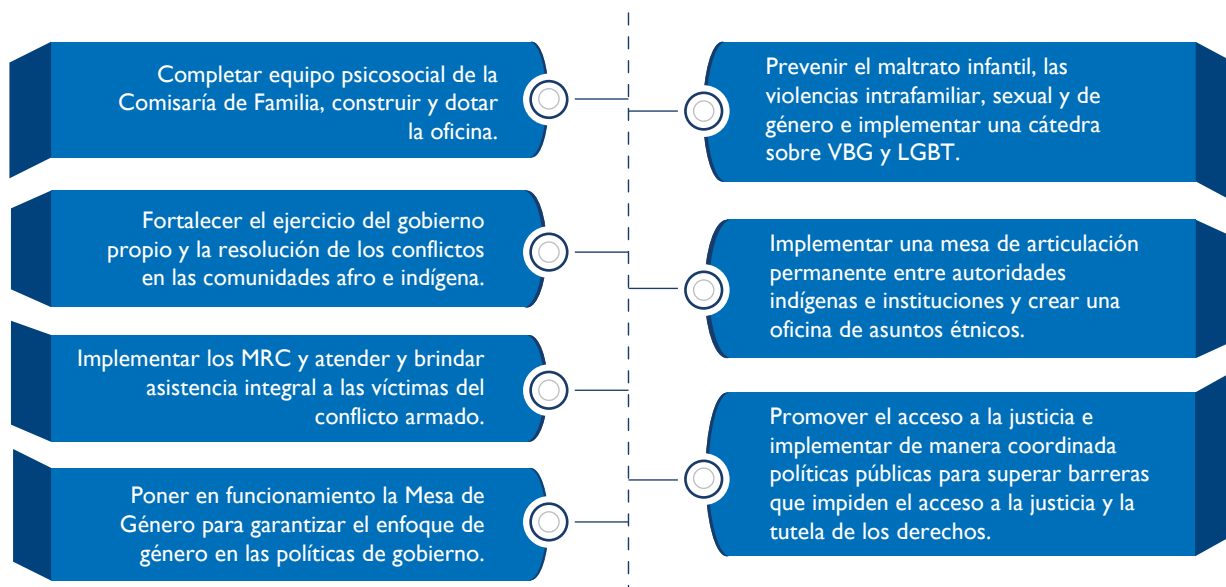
Completar equipo psicosocial de la Comisaría de Familia, construir y dotar la oficina.

Prevenir el maltrato infantil, las violencias intrafamiliar, sexual y de género e implementar una cátedra sobre VBG y LGBT.

Fortalecer el ejercicio del gobierno propio y la resolución de los conflictos en las comunidades afro e indígena.

Implementar una mesa de articulación permanente entre autoridades indígenas e instituciones y crear una oficina de asuntos étnicos.

Implementar los MRC y atender y brindar asistencia integral a las víctimas del conflicto armado.

Promover el acceso a la justicia e implementar de manera coordinada políticas públicas para superar barreras que impiden el acceso a la justicia y la tutela de los derechos.

Poner en funcionamiento la Mesa de Género para garantizar el enfoque de género en las políticas de gobierno.